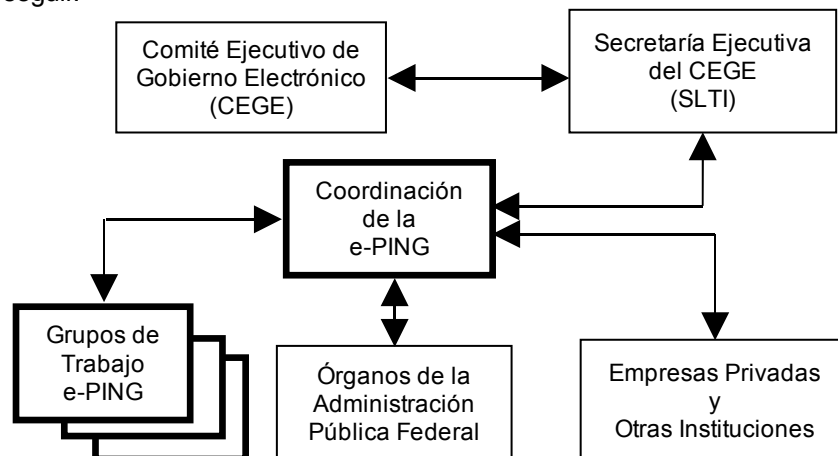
seguir

Comité Ejecutivo de Gobierno Electrónico (CEGE)

Secretaría Ejecutiva del CEGE (SLTI)

Coordinación de la e-PING

Grupos de Trabajo e-PING

Órganos de la Administración Pública Federal

Empresas Privadas y Otras Instituciones